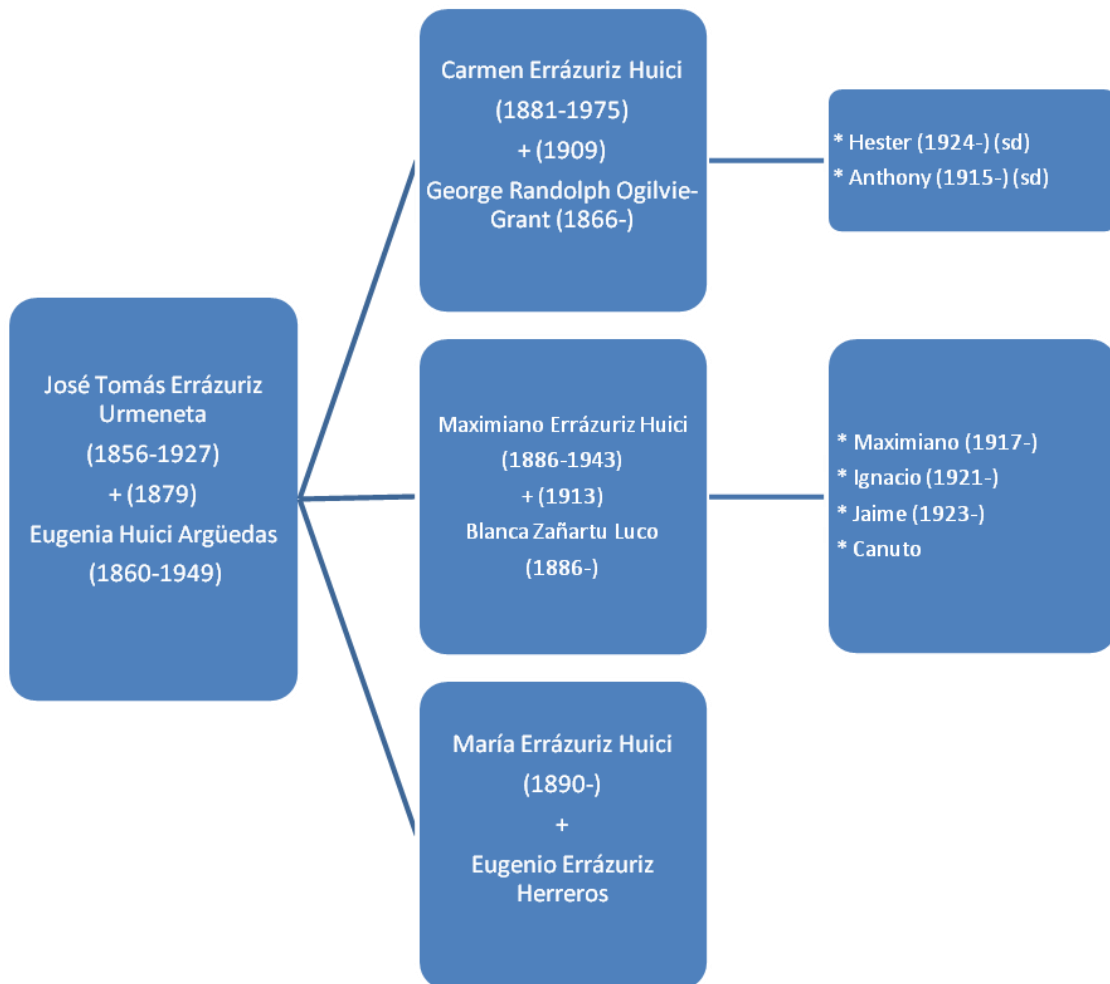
José Tomás Errázuriz Urmeneta
(1856-1927)
+ (1879)
Eugenia Huici Argüedas
(1860-1949)

Carmen Errázuriz Huici
(1881-1975)
+ (1909)
George Randolph Ogilvie-Grant (1866-)

* Hester (1924-) (sd)
* Anthony (1915-) (sd)

Maximiano Errázuriz Huici
(1886-1943)
+ (1913)
Blanca Zañartu Luco
(1886-)

* Maximiano (1917-)
* Ignacio (1921-)
* Jaime (1923-)
* Canuto

María Errázuriz Huici
(1890-)
+
Eugenio Errázuriz Herreros